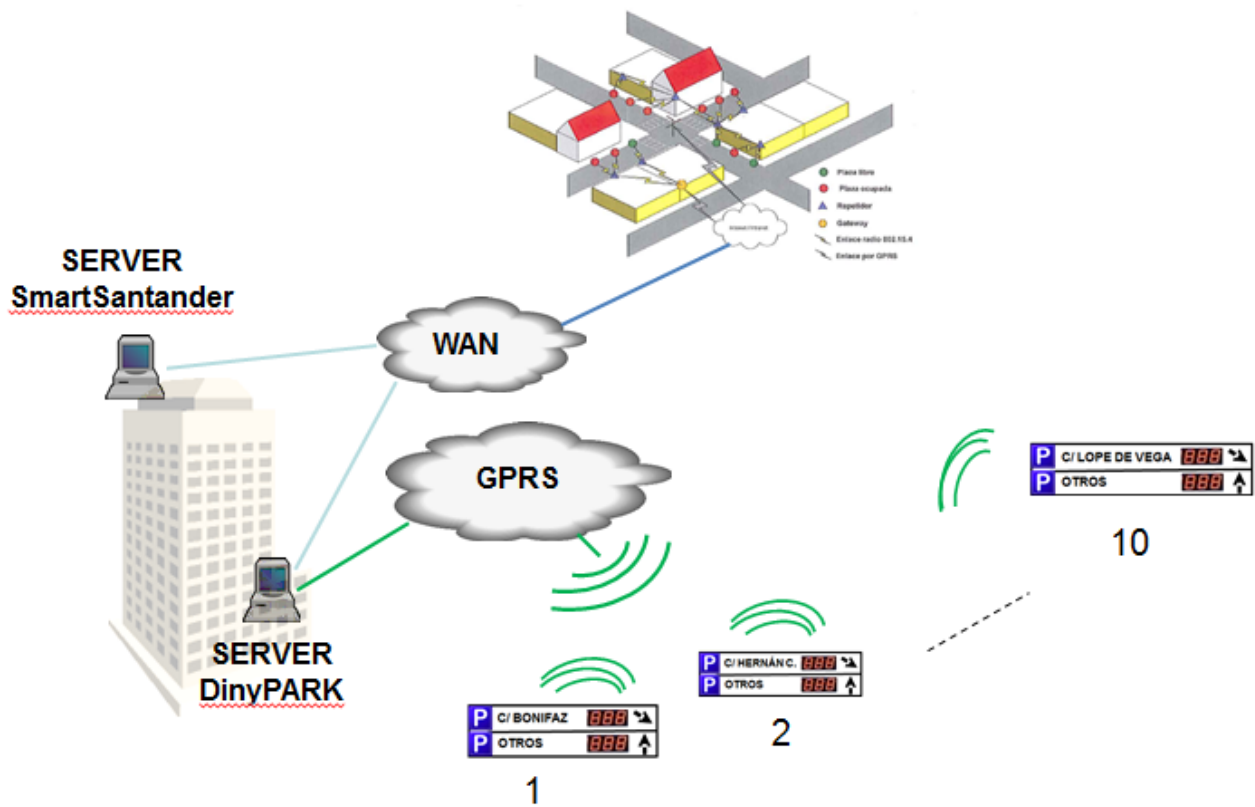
Plaza libre
Plaza ocupada
Repetidor
Gateway
Enlace radio 802.15.4
Enlace por GPRS

SERVER
SmartSantander

WAN

GPRS

SERVER
DinyPARK

P C/ LOPE DE VEGA 888
P OTROS 888

10

P C/ HERNÁN C. 888
P OTROS 888

2

P C/ BONIFAZ 888
P OTROS 888

1